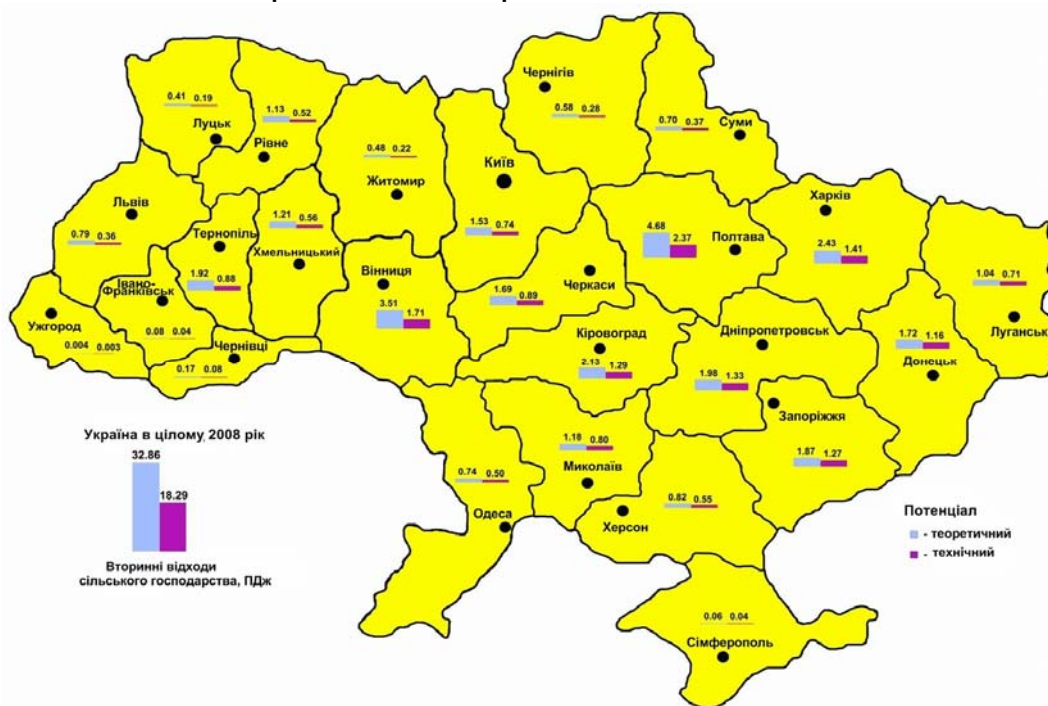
0.41 0.19
Луцьк
1.13 0.52
Рівне
0.48 0.22
Житомир
Чернігів
0.58 0.28
0.70 0.37
Суми
Київ
1.53 0.74
Львів
0.79 0.36
Тернопіль
1.92 0.88
1.21 0.56
Хмельницький
Івано-Франківськ
Ужгород
0.004 0.003
0.08 0.04
Чернівці
0.17 0.08
Вінниця
3.51 1.71
1.69 0.89
Черкаси
4.68 2.37
Полтава
Харків
2.43 1.41
1.04 0.71
Луганськ
Кіровоград
2.13 1.29
Дніпропетровськ
1.98 1.33
1.72 1.16
Донецьк
Запоріжжя
1.87 1.27
1.18 0.80
Миколаїв
0.74 0.50
Одеса
0.82 0.55
Херсон
0.06 0.04
Сімферополь

Україна в цілому 2008 рік
32.86
18.29
Вторинні відходи сільського господарства, ПДж

Потенціал
- теоретичний
- технічний